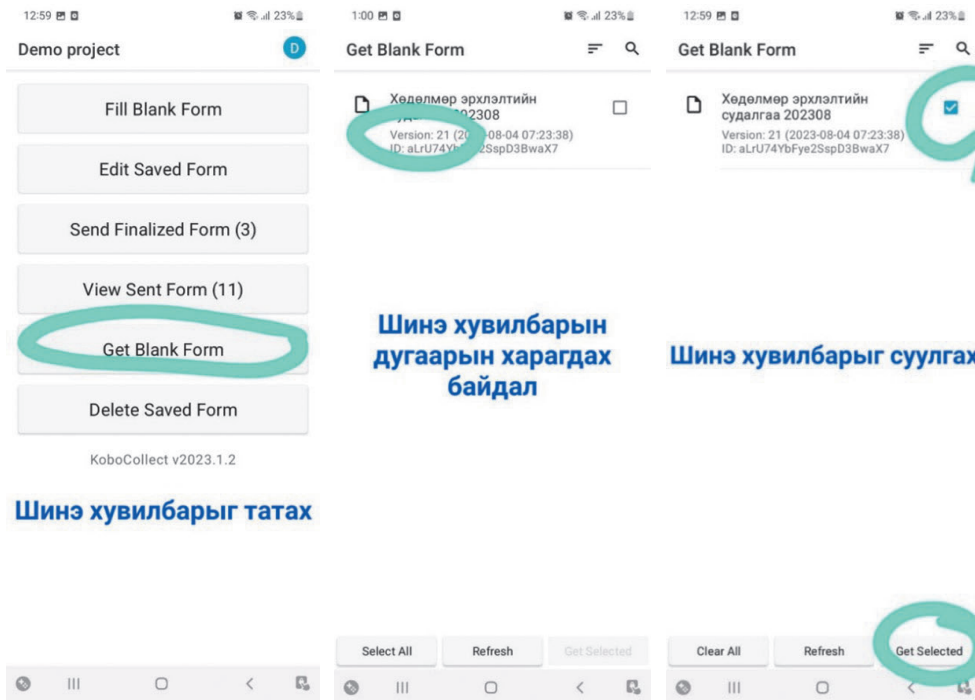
12:59 23%

Demo project D

Fill Blank Form

Edit Saved Form

Send Finalized Form (3)

View Sent Form (11)

Get Blank Form

Delete Saved Form

KoboCollect v2023.1.2

Шинэ хувилбарыг татах

1:00 23%

Get Blank Form

Хөдөлмөр эрхлэлтийн суд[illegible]202308
Version: 21 (20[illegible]-08-04 07:23:38)
ID: aLrU74Yb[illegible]2SspD3BwaX7

Шинэ хувилбарын дугаарын харагдах байдал

Select All Refresh Get Selected

12:59 23%

Get Blank Form

Хөдөлмөр эрхлэлтийн судалгаа 202308
Version: 21 (2023-08-04 07:23:38)
ID: aLrU74YbFye2SspD3BwaX7

Шинэ хувилбарыг суулгах

Clear All Refresh Get Selected